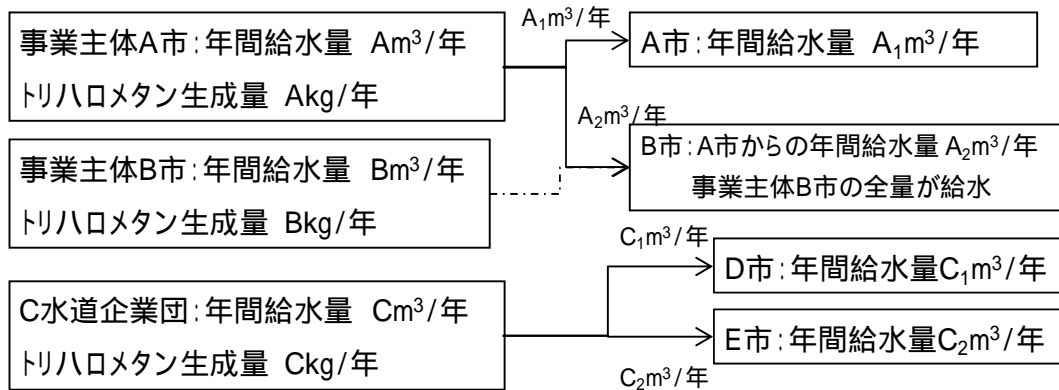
事業主体A市：年間給水量　Am$^3$/年
ﾄﾘﾊﾛメタン生成量　Akg/年

$A_1$m$^3$/年

A市：年間給水量　$A_1$m$^3$/年

$A_2$m$^3$/年

事業主体B市：年間給水量　Bm$^3$/年
ﾄﾘﾊﾛメタン生成量　Bkg/年

B市：A市からの年間給水量 $A_2$m$^3$/年
事業主体B市の全量が給水

$C_1$m$^3$/年

D市：年間給水量$C_1$m$^3$/年

C水道企業団：年間給水量　Cm$^3$/年
ﾄﾘﾊﾛメタン生成量　Ckg/年

E市：年間給水量$C_2$m$^3$/年

$C_2$m$^3$/年